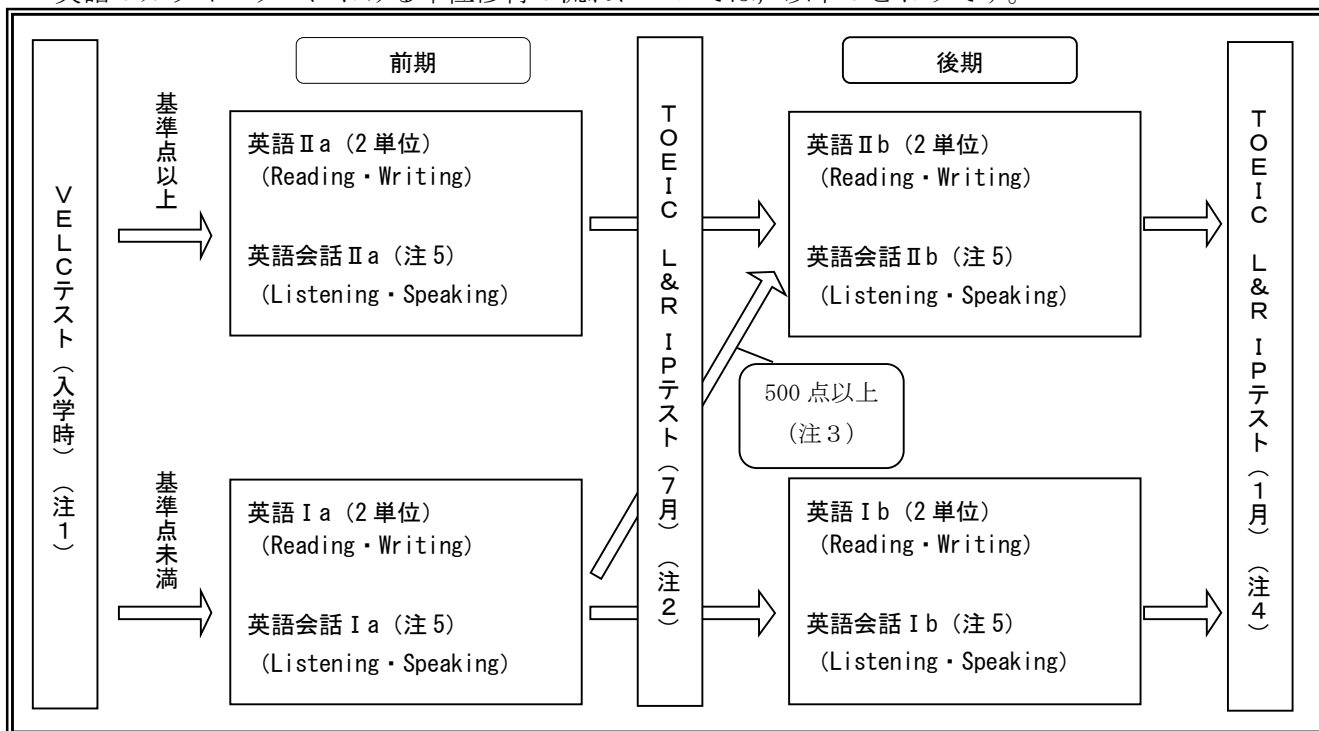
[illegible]

VELCテスト（入学時）（注1）

基準点以上

基準点未満

前期

英語Ⅱa（2単位）
（Reading・Writing）

英語会話Ⅱa（注5）
（Listening・Speaking）

英語Ⅰa（2単位）
（Reading・Writing）

英語会話Ⅰa（注5）
（Listening・Speaking）

TOEIC L&R IPテスト（7月）（注2）

500点以上
（注3）

後期

英語Ⅱb（2単位）
（Reading・Writing）

英語会話Ⅱb（注5）
（Listening・Speaking）

英語Ⅰb（2単位）
（Reading・Writing）

英語会話Ⅰb（注5）
（Listening・Speaking）

TOEIC L&R IPテスト（1月）（注4）